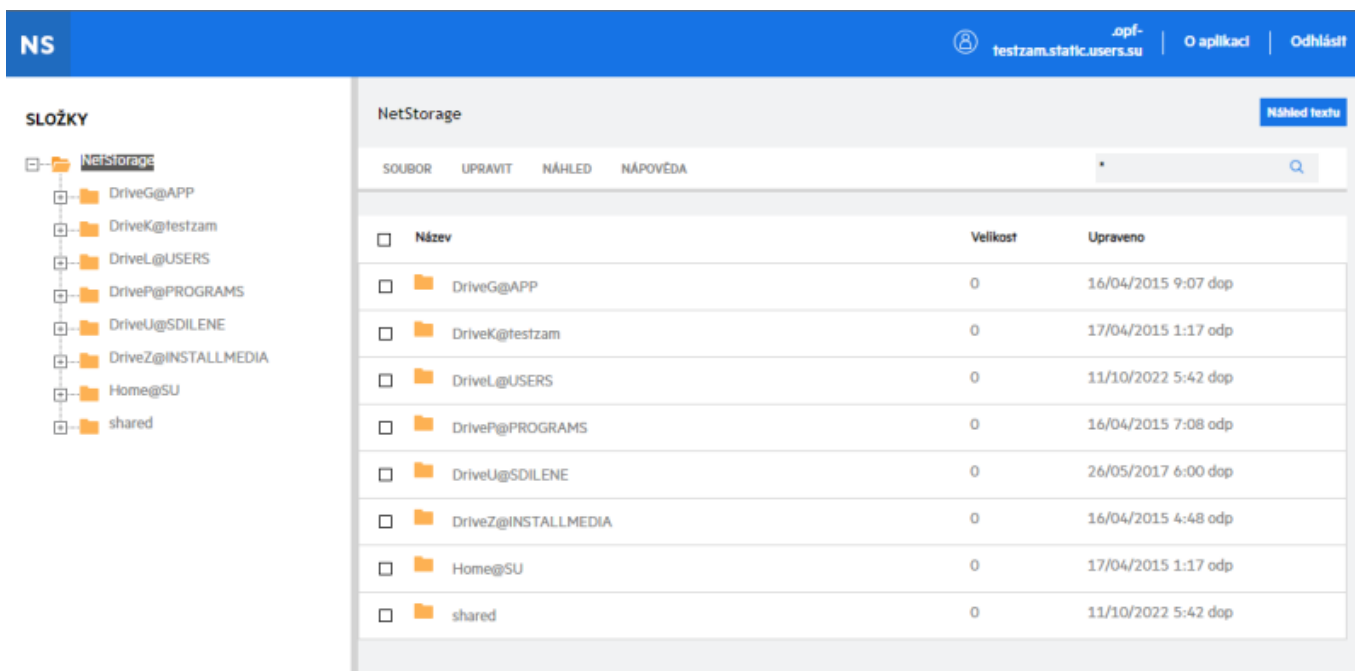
NS

.opf-testzam.static.users.su | O aplikaci | Odhlásit

SLOŽKY

NetStorage
DriveG@APP
DriveK@testzam
DriveL@USERS
DriveP@PROGRAMS
DriveU@SDILENE
DriveZ@INSTALLMEDIA
Home@SU
shared

NetStorage

Náhled textu

SOUBOR UPRAVIT NÁHLED NÁPOVĚDA

*

| Název | Velikost | Upraveno |
|---|---|---|
| DriveG@APP | 0 | 16/04/2015 9:07 dop |
| DriveK@testzam | 0 | 17/04/2015 1:17 odp |
| DriveL@USERS | 0 | 11/10/2022 5:42 dop |
| DriveP@PROGRAMS | 0 | 16/04/2015 7:08 odp |
| DriveU@SDILENE | 0 | 26/05/2017 6:00 dop |
| DriveZ@INSTALLMEDIA | 0 | 16/04/2015 4:48 odp |
| Home@SU | 0 | 17/04/2015 1:17 odp |
| shared | 0 | 11/10/2022 5:42 dop |